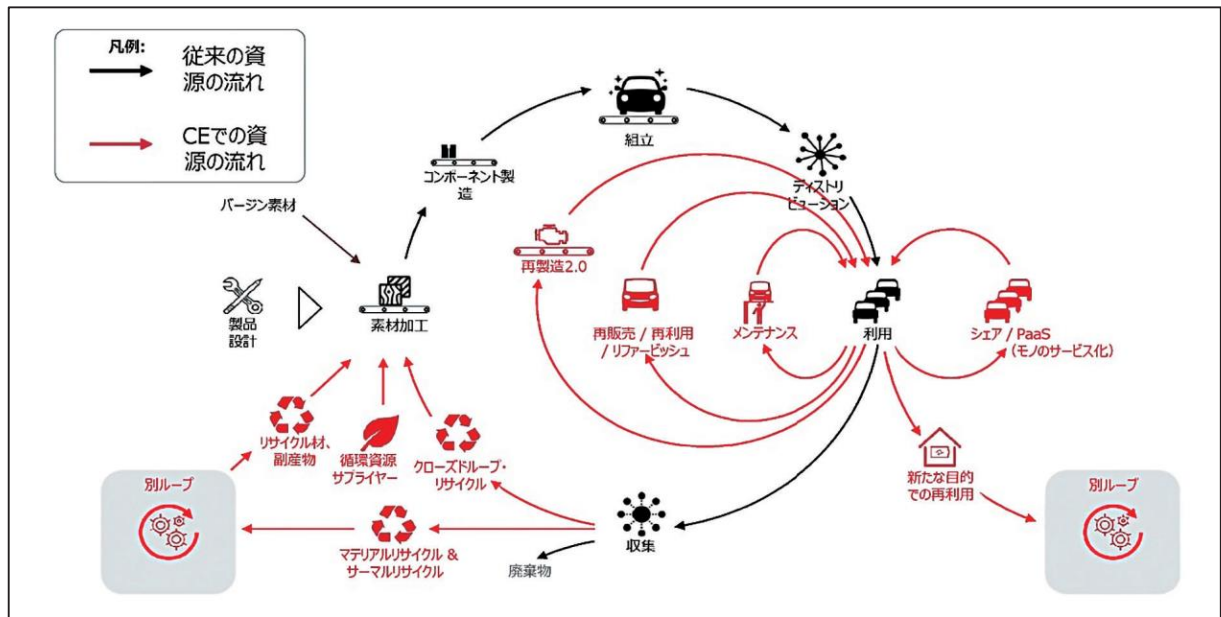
凡例:
従来の資源の流れ
CEでの資源の流れ

組立
コンポーネント製造
ディストリビューション
バージン素材
再製造2.0
製品設計
素材加工
再販売 / 再利用 / リファービッシュ
メンテナンス
利用
シェア / PaaS (モノのサービス化)
リサイクル材、副産物
循環資源サプライヤー
クローズドループ・リサイクル
新たな目的での再利用
別ループ
マテリアルリサイクル & サーマルリサイクル
収集
廃棄物
別ループ